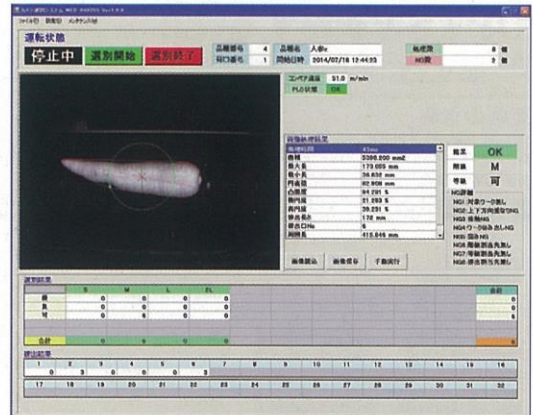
ファイル(F) 設定(S) メンテナンス(M)

運転状態

停止中 選別開始 選別終了

品種番号 4 品種名 人参x
荷口番号 1 開始日時 2014/07/18 12:44:23

処理数 0 個
NG数 0 個

コンベア速度 31.0 m/min
PLC状態 OK

画像処理結果

| | |
|---|---|
| 処理ID | |
| 面積 | 5398.000 mm2 |
| 最大長 | 173.000 mm |
| 最小長 | 36.832 mm |
| 円直径 | 82.908 mm |
| 凸面度 | 94.291 % |
| 胴内度 | 21.293 % |
| 胴内度 | 39.221 % |
| 歩合長さ | 178 mm |
| 歩合CINo | 5 |
| 周囲長 | 415.846 mm |

総合 OK
階級 M
等級 可

NG詳細
NG1:対象ワーク無し
NG2:上下方向違反NG
NG3:曲物NG
NG4:ワーク分かれしNG
NG5:胴折NG
NG6:階級該当無し
NG7:等級該当無し
NG8:形状該当無し

画像読込 画像保存 手動実行

選別結果

| | S | M | L | 2L | | | | | | 合計 |
|---|---|---|---|---|---|---|---|---|---|---|
| 秀 | 0 | 0 | 0 | 0 | | | | | | 0 |
| 優 | 0 | 0 | 0 | 0 | | | | | | 0 |
| 可 | 0 | 0 | 0 | 0 | | | | | | 0 |
| 合計 | 0 | 0 | 0 | 0 | | | | | | 0 |

排出結果

| 1 | 2 | 3 | 4 | 5 | 6 | 7 | 8 | 9 | 10 | 11 | 12 | 13 | 14 | 15 | 16 |
|---|---|---|---|---|---|---|---|---|---|---|---|---|---|---|---|
| 0 | 0 | 0 | 0 | 0 | 0 | | | | | | | | | | |
| 17 | 18 | 19 | 20 | 21 | 22 | 23 | 24 | 25 | 26 | 27 | 28 | 29 | 30 | 31 | 32 |